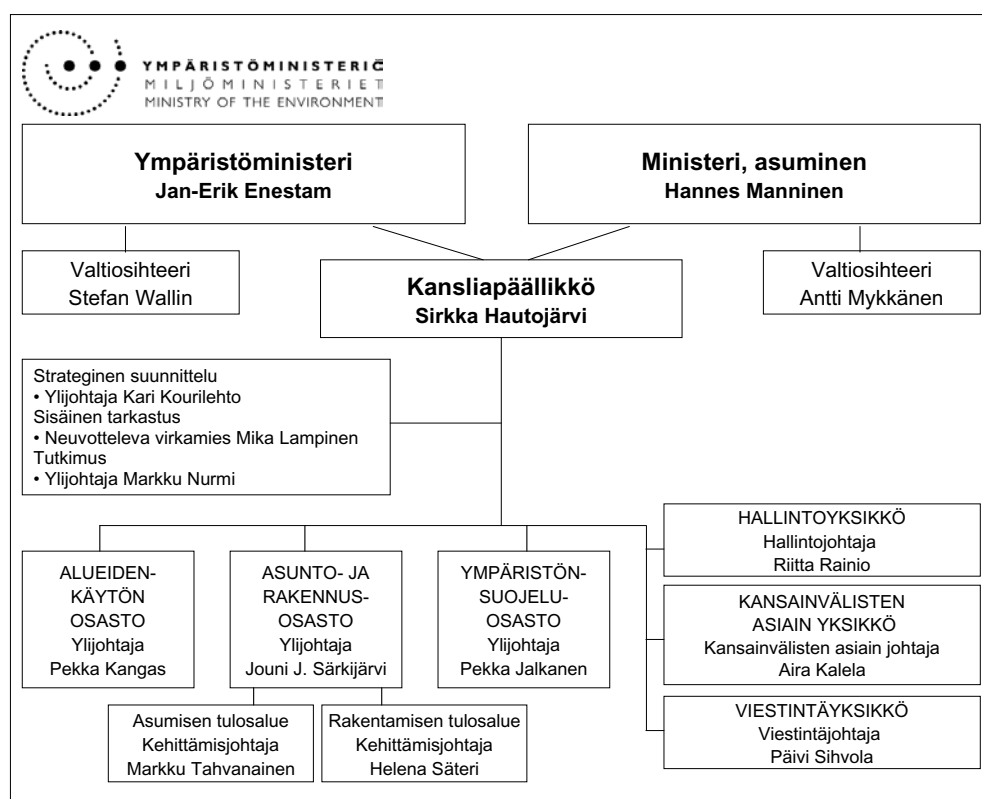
YMPÄRISTÖMINISTERIÖ
MILJÖMINISTERIET
MINISTRY OF THE ENVIRONMENT

Ympäristöministeri
Jan-Erik Enestam

Ministeri, asuminen
Hannes Manninen

Valtiosihteeri
Stefan Wallin

Kansliapäällikkö
Sirkka Hautojärvi

Valtiosihteeri
Antti Mykkänen

Strateginen suunnittelu
• Ylijohtaja Kari Kourilehto
Sisäinen tarkastus
• Neuvotteleva virkamies Mika Lampinen
Tutkimus
• Ylijohtaja Markku Nurmi

ALUEIDENKÄYTÖN OSASTO
Ylijohtaja
Pekka Kangas

ASUNTO- JA RAKENNUSOSASTO
Ylijohtaja
Jouni J. Särkijärvi

YMPÄRISTÖNSUOJELUOSASTO
Ylijohtaja
Pekka Jalkanen

HALLINTOYKSIKKÖ
Hallintojohtaja
Riitta Rainio

KANSAINVÄLISTEN ASIAIN YKSIKKÖ
Kansainvälisten asiain johtaja
Aira Kalela

VIESTINTÄYKSIKKÖ
Viestintäjohtaja
Päivi Sihvola

Asumisen tulosalue
Kehittämisjohtaja
Markku Tahvanainen

Rakentamisen tulosalue
Kehittämisjohtaja
Helena Säteri